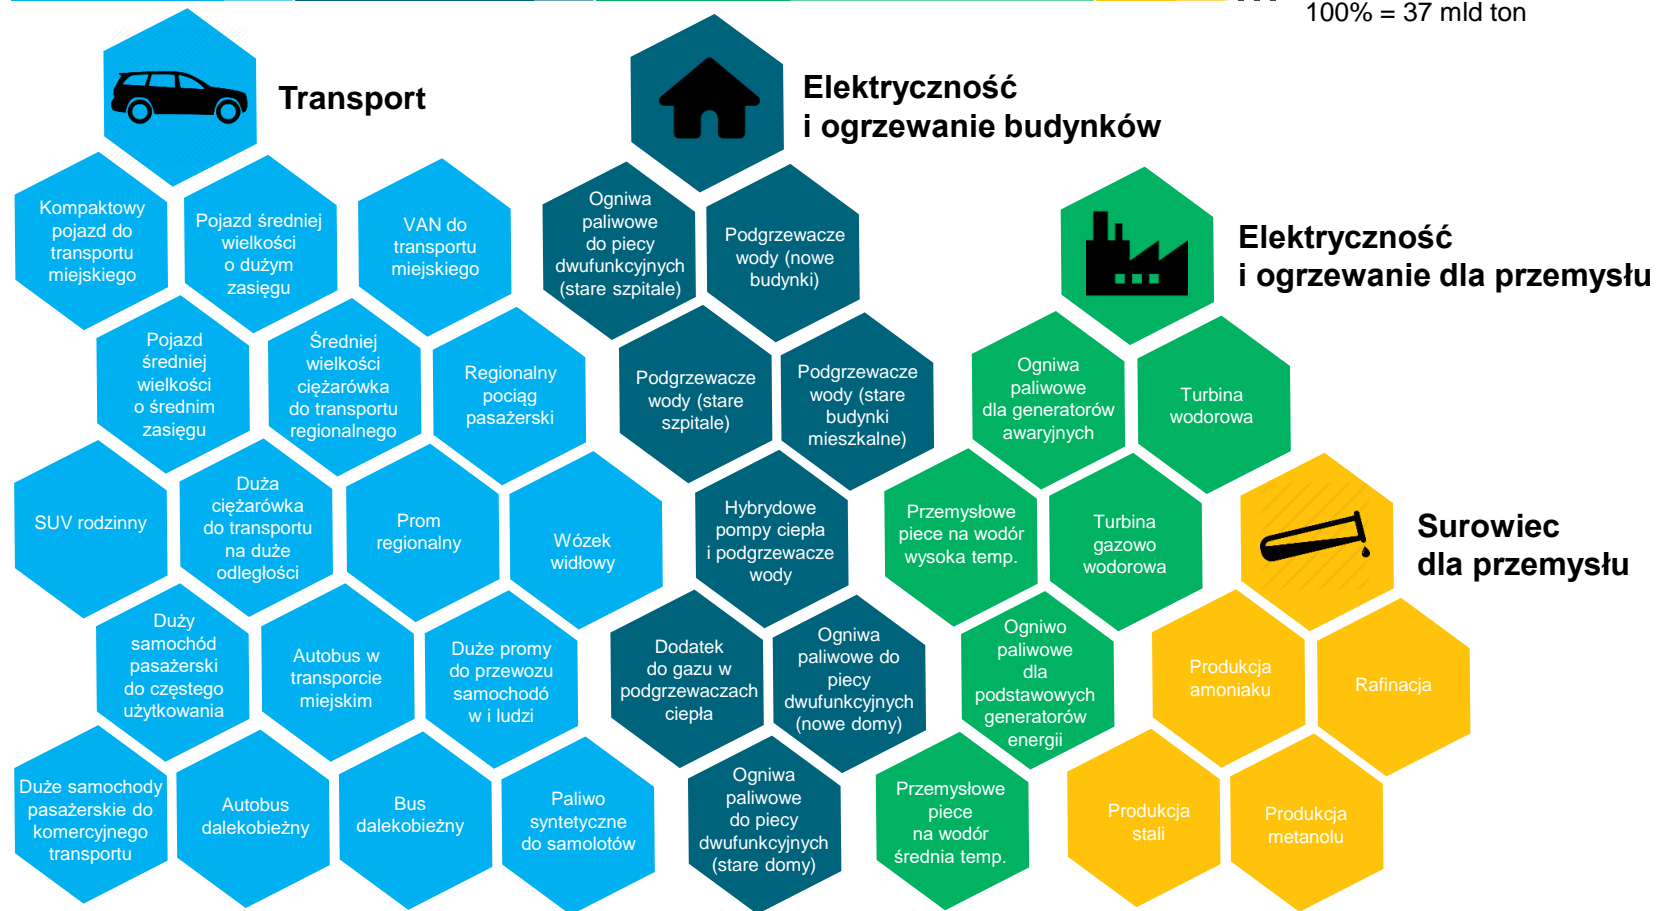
100% = 37 mld ton

Transport

Kompaktowy pojazd do transportu miejskiego

Pojazd średniej wielkości o dużym zasięgu

VAN do transportu miejskiego

Pojazd średniej wielkości o średnim zasięgu

Średniej wielkości ciężarówka do transportu regionalnego

Regionalny pociąg pasażerski

SUV rodzinny

Duża ciężarówka do transportu na duże odległości

Prom regionalny

Wózek widłowy

Duży samochód pasażerski do częstego użytkowania

Autobus w transporcie miejskim

Duże promy do przewozu samochodó w i ludzi

Duże samochody pasażerskie do komercyjnego transportu

Autobus dalekobieżny

Bus dalekobieżny

Paliwo syntetyczne do samolotów

Elektryczność i ogrzewanie budynków

Ogniwa paliwowe do piecy dwufunkcyjnych (stare szpitale)

Podgrzewacze wody (nowe budynki)

Podgrzewacze wody (stare szpitale)

Podgrzewacze wody (stare budynki mieszkalne)

Hybrydowe pompy ciepła i podgrzewacze wody

Dodatek do gazu w podgrzewaczach ciepła

Ogniwa paliwowe do piecy dwufunkcyjnych (nowe domy)

Ogniwa paliwowe do piecy dwufunkcyjnych (stare domy)

Elektryczność i ogrzewanie dla przemysłu

Ogniwa paliwowe dla generatorów awaryjnych

Turbina wodorowa

Przemysłowe piece na wodór wysoka temp.

Turbina gazowo wodorowa

Ogniwo paliwowe dla podstawowych generatorów energii

Przemysłowe piece na wodór średnia temp.

Surowiec dla przemysłu

Produkcja amoniaku

Rafinacja

Produkcja stali

Produkcja metanolu